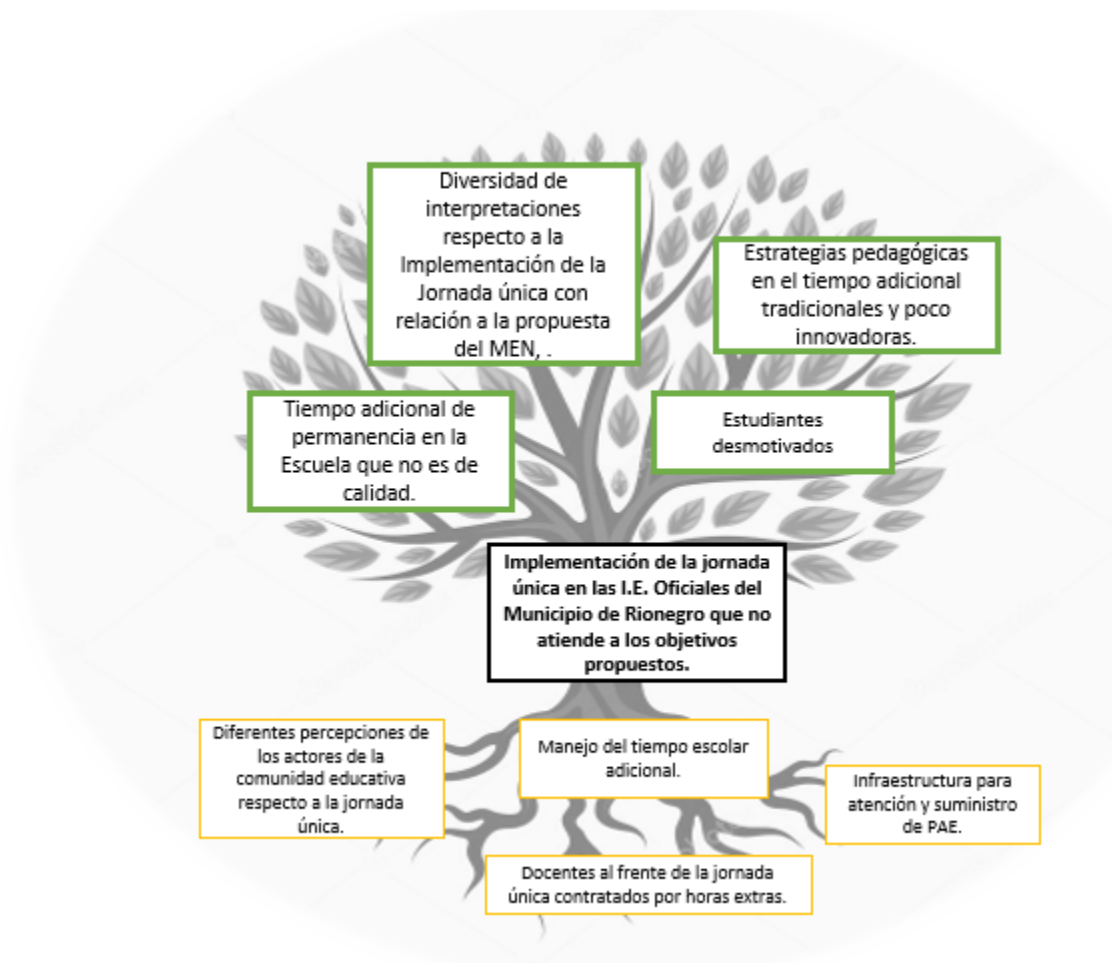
Diversidad de interpretaciones respecto a la Implementación de la Jornada única con relación a la propuesta del MEN, .

Estrategias pedagógicas en el tiempo adicional tradicionales y poco innovadoras.

Tiempo adicional de permanencia en la Escuela que no es de calidad.

Estudiantes desmotivados

Implementación de la jornada única en las I.E. Oficiales del Municipio de Rionegro que no atiende a los objetivos propuestos.

Diferentes percepciones de los actores de la comunidad educativa respecto a la jornada única.

Manejo del tiempo escolar adicional.

Infraestructura para atención y suministro de PAE.

Docentes al frente de la jornada única contratados por horas extras.